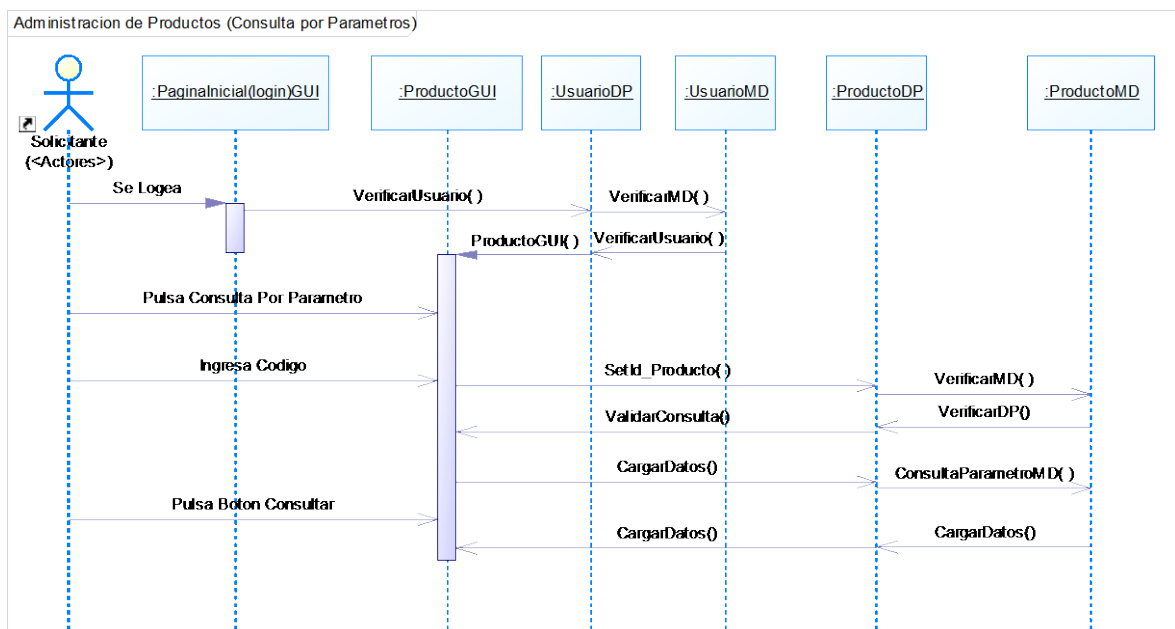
Administracion de Productos (Consulta por Parametros)

Solicitante
(<Actores>)

:PaginaInicial(login)GUI

:ProductoGUI

:UsuarioDP

:UsuarioMD

:ProductoDP

:ProductoMD

Se Logea

VerificarUsuario( )

VerificarMD( )

ProductoGUI( )

VerificarUsuario( )

Pulsa Consulta Por Parametro

Ingresa Codigo

SetId_Producto( )

VerificarMD( )

ValidarConsulta()

VerificarDP()

CargarDatos()

ConsultaParametroMD( )

Pulsa Boton Consultar

CargarDatos()

CargarDatos()